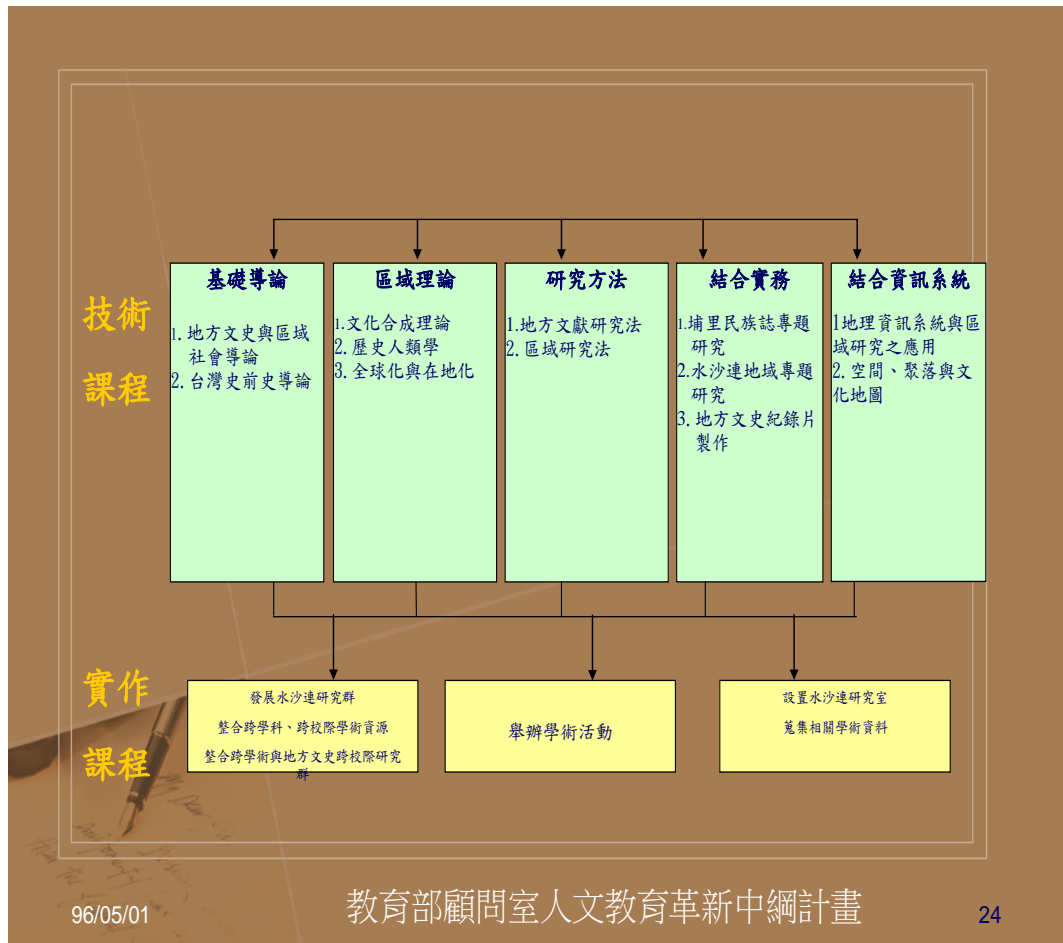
技術

課程

基礎導論

1. 地方文史與區域社會導論
2. 台灣史前史導論

區域理論

1.文化合成理論
2. 歷史人類學
3. 全球化與在地化

研究方法

1.地方文獻研究法
2. 區域研究法

結合實務

1.埔里民族誌專題研究
2.水沙連地域專題研究
3. 地方文史紀錄片製作

結合資訊系統

1地理資訊系統與區域研究之應用
2. 空間、聚落與文化地圖

實作

課程

發展水沙連研究群

整合跨學科、跨校際學術資源

整合跨學術與地方文史跨校際研究群

舉辦學術活動

設置水沙連研究室

蒐集相關學術資料

96/05/01

教育部顧問室人文教育革新中綱計畫

24